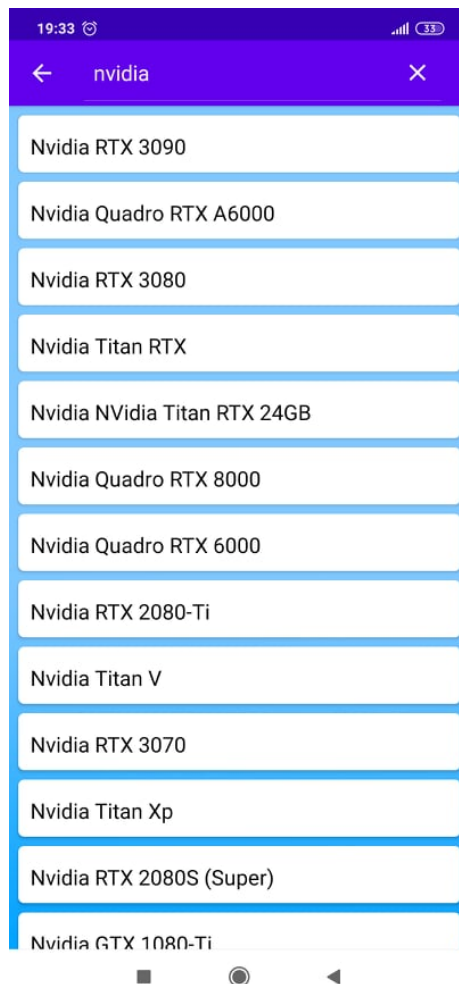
19:33 33

nvidia

Nvidia RTX 3090

Nvidia Quadro RTX A6000

Nvidia RTX 3080

Nvidia Titan RTX

Nvidia NVidia Titan RTX 24GB

Nvidia Quadro RTX 8000

Nvidia Quadro RTX 6000

Nvidia RTX 2080-Ti

Nvidia Titan V

Nvidia RTX 3070

Nvidia Titan Xp

Nvidia RTX 2080S (Super)

Nvidia GTX 1080-Ti